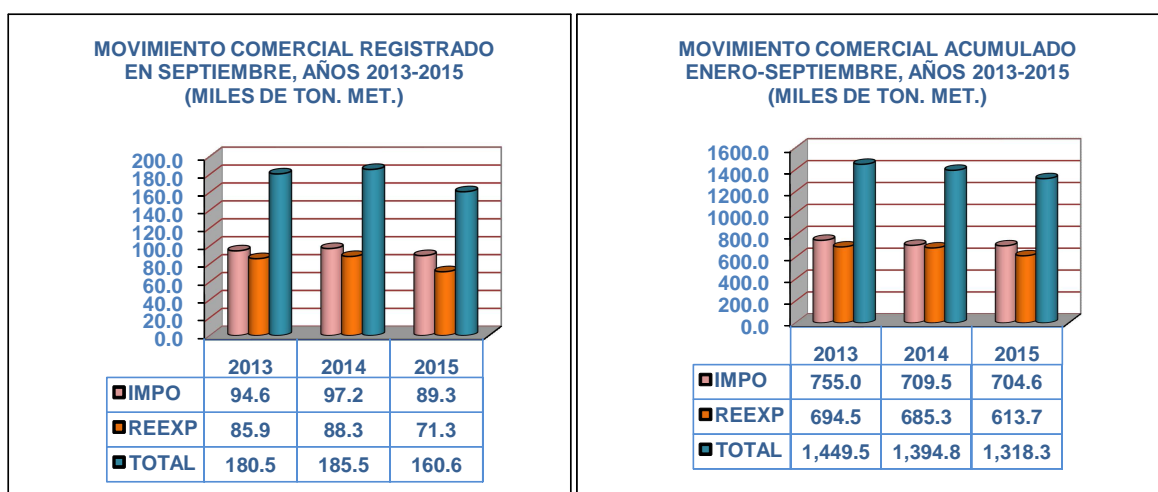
MOVIMIENTO COMERCIAL REGISTRADO EN SEPTIEMBRE, AÑOS 2013-2015 (MILES DE TON. MET.)

200.0
180.0
160.0
140.0
120.0
100.0
80.0
60.0
40.0
20.0
0.0

| | 2013 | 2014 | 2015 |
|---|---|---|---|
| IMPO | 94.6 | 97.2 | 89.3 |
| REEXP | 85.9 | 88.3 | 71.3 |
| TOTAL | 180.5 | 185.5 | 160.6 |

MOVIMIENTO COMERCIAL ACUMULADO ENERO-SEPTIEMBRE, AÑOS 2013-2015 (MILES DE TON. MET.)

1600.0
1400.0
1200.0
1000.0
800.0
600.0
400.0
200.0
0.0

| | 2013 | 2014 | 2015 |
|---|---|---|---|
| IMPO | 755.0 | 709.5 | 704.6 |
| REEXP | 694.5 | 685.3 | 613.7 |
| TOTAL | 1,449.5 | 1,394.8 | 1,318.3 |